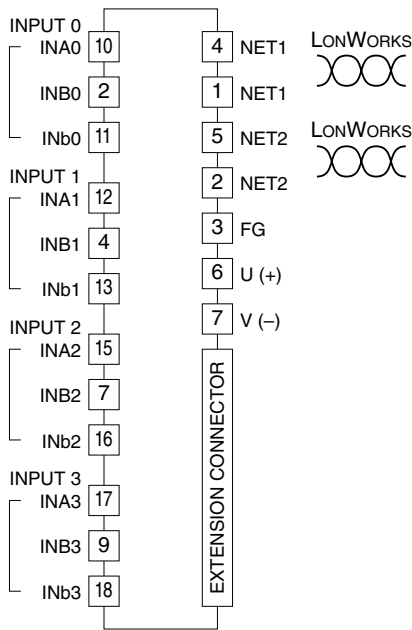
INPUT 0
INA0 10
INB0 2
INb0 11
INPUT 1
INA1 12
INB1 4
INb1 13
INPUT 2
INA2 15
INB2 7
INb2 16
INPUT 3
INA3 17
INB3 9
INb3 18

4 NET1
1 NET1
5 NET2
2 NET2
3 FG
6 U (+)
7 V (–)
EXTENSION CONNECTOR

LONWORKS
LONWORKS